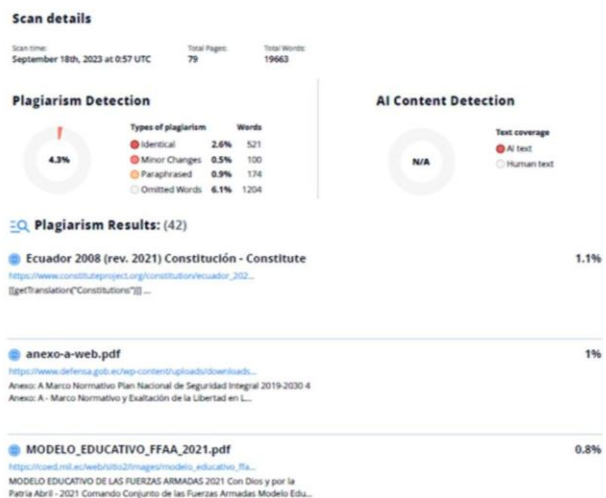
Scan details

Scan time: September 18th, 2023 at 0:57 UTC

Total Pages: 79

Total Words: 19663

Plagiarism Detection

4.3%

| Types of plagiarism | | Words |
|---|---|---|
| Identical | 2.6% | 521 |
| Minor Changes | 0.5% | 100 |
| Paraphrased | 0.9% | 174 |
| Omitted Words | 6.1% | 1204 |

AI Content Detection

N/A

Text coverage
AI text
Human text

Plagiarism Results: (42)

Ecuador 2008 (rev. 2021) Constitución - Constitute
1.1%
https://www.constituteproject.org/constitution/ecuador_202...
[[getTranslation("Constitutions")]] ...

anexo-a-web.pdf
1%
https://www.defensa.gob.ec/wp-content/uploads/downloads...
Anexo: A Marco Normativo Plan Nacional de Seguridad Integral 2019-2030 4
Anexo: A - Marco Normativo y Exaltación de la Libertad en L...

MODELO_EDUCATIVO_FFAA_2021.pdf
0.8%
https://coed.mil.ec/web/sitio2/images/modelo_educativo_ffa...
MODELO EDUCATIVO DE LAS FUERZAS ARMADAS 2021 Con Dios y por la Patria Abril - 2021 Comando Conjunto de las Fuerzas Armadas Modelo Edu...